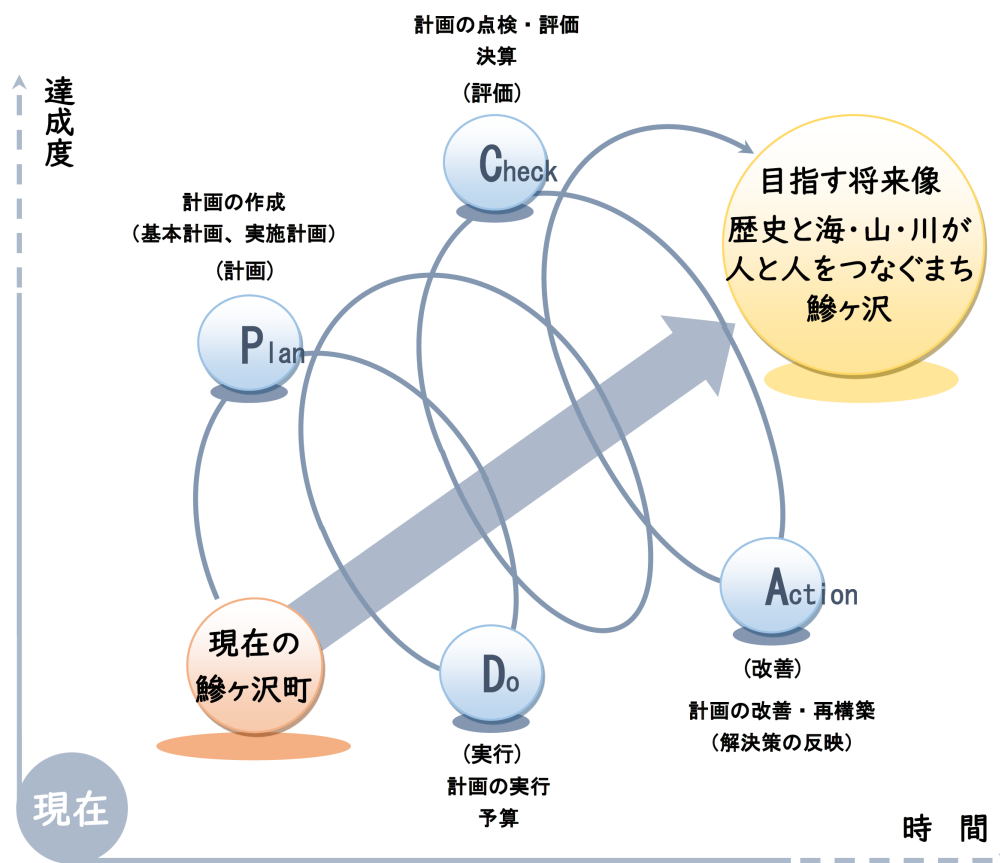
達成度

計画の点検・評価
決算
（評価）

Check

目指す将来像
歴史と海・山・川が
人と人をつなぐまち
鰺ヶ沢

計画の作成
（基本計画、実施計画）
（計画）

Plan

Action

現在の
鰺ヶ沢町

Do

（改善）
計画の改善・再構築
（解決策の反映）

（実行）
計画の実行
予算

現在

時　間